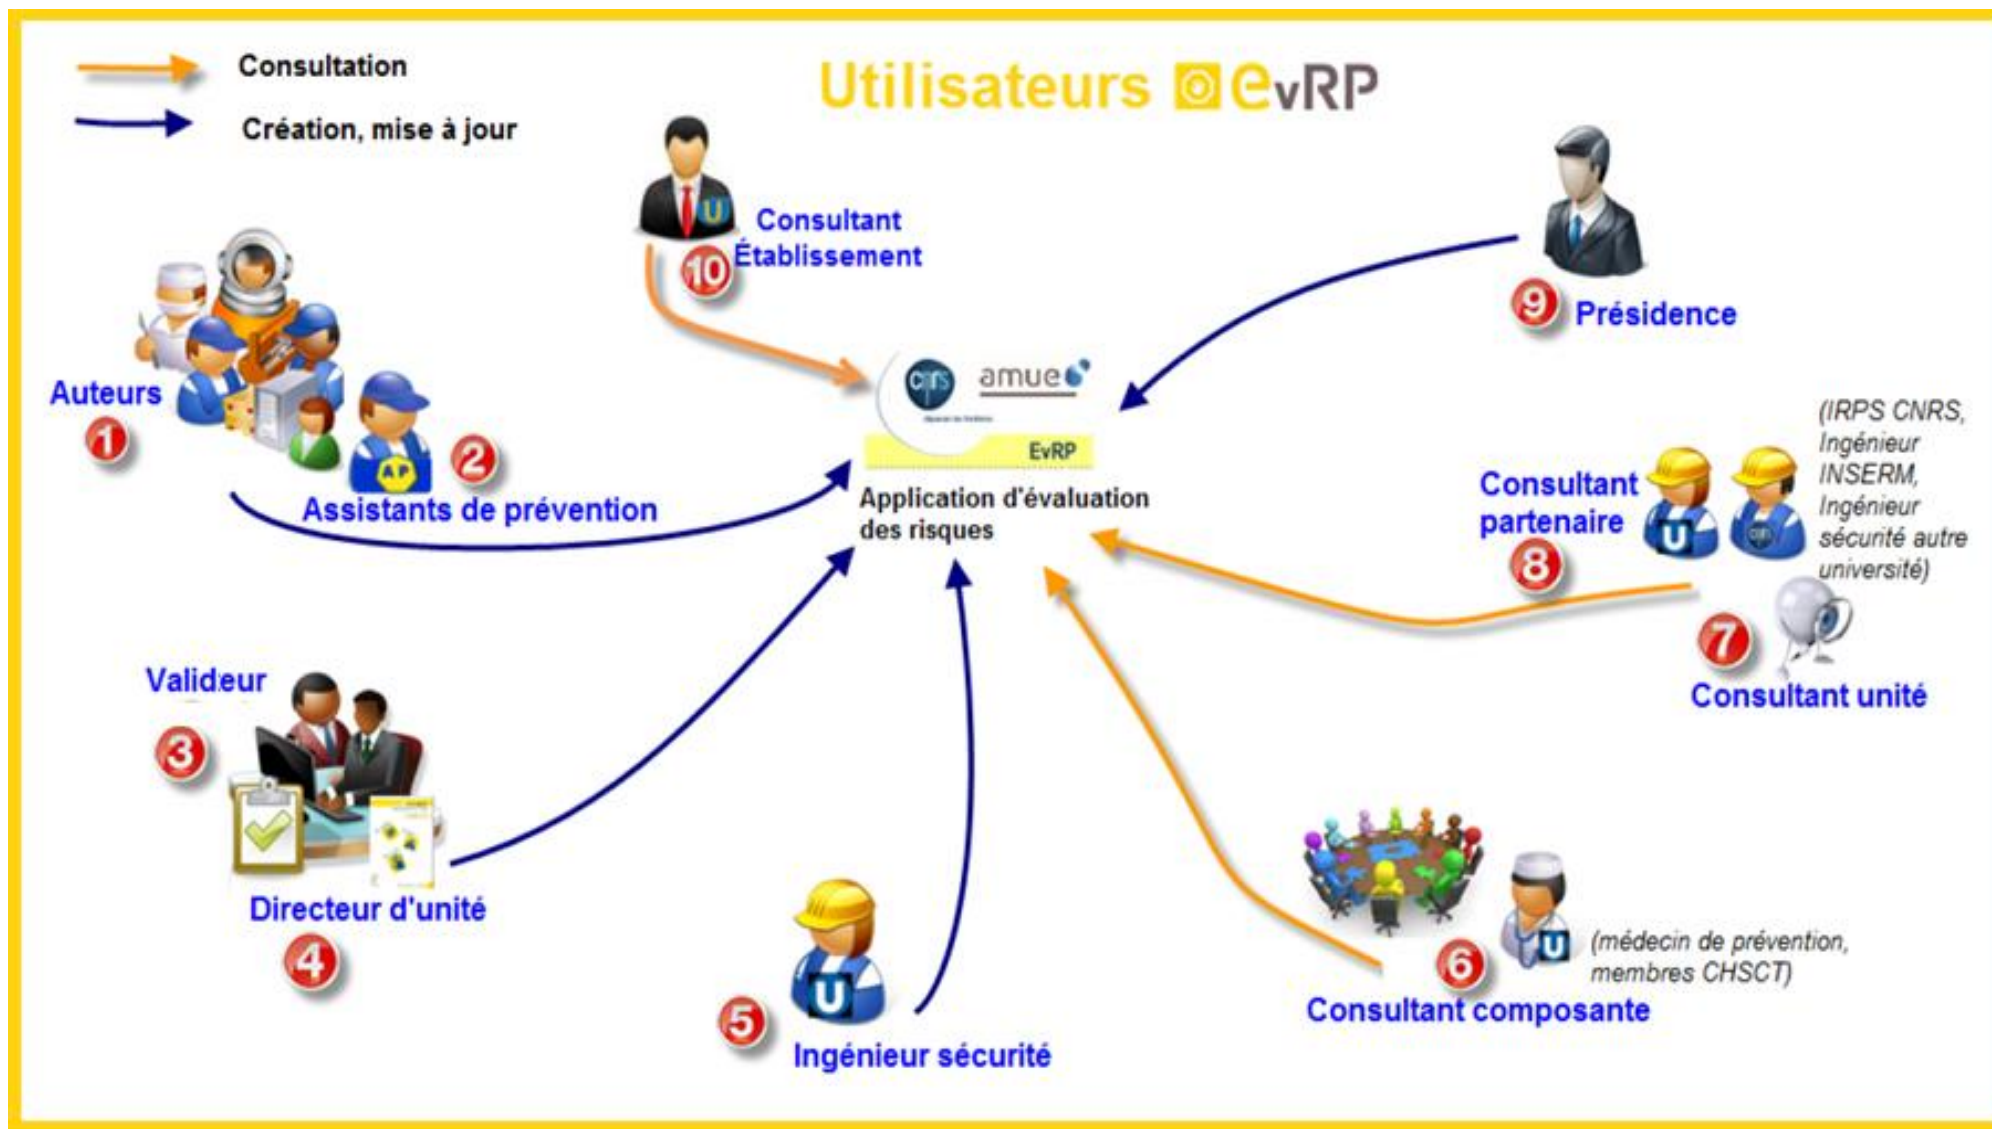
Consultation

Création, mise à jour

Utilisateurs EvRP

Consultant Établissement
10

9 Présidence

Auteurs
1

2
Assistants de prévention

cnrs amue

EvRP

Application d'évaluation des risques

(IRPS CNRS, Ingénieur INSERM, Ingénieur sécurité autre université)

Consultant partenaire
8

7
Consultant unité

Valideur
3

Directeur d'unité
4

5
Ingénieur sécurité

6
(médecin de prévention, membres CHSCT)
Consultant composante